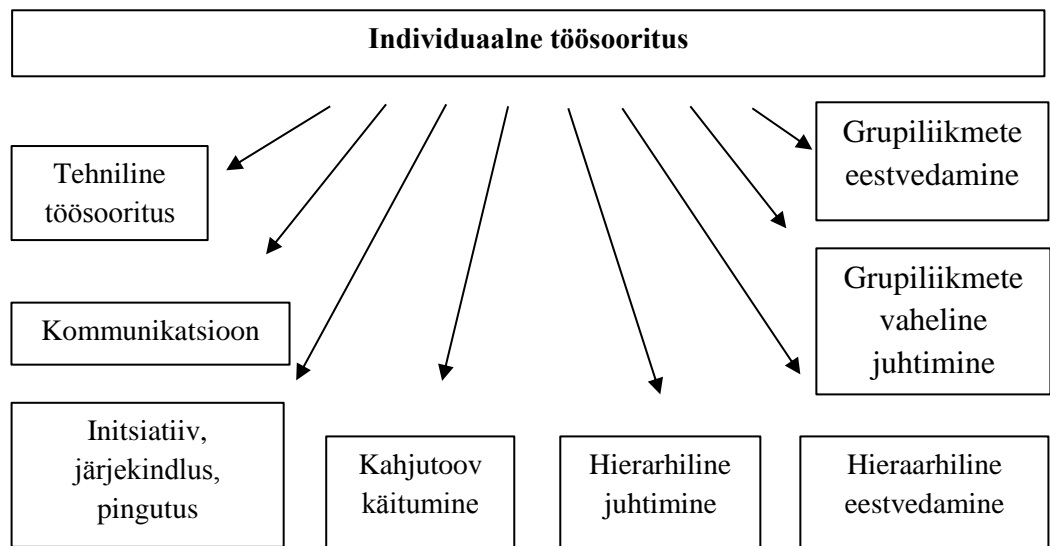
**Individuaalne töösooritus**

Tehniline töösooritus

Kommunikatsioon

Initsiatiiv, järjekindlus, pingutus

Kahjutoov käitumine

Hierarhiline juhtimine

Hieraarhiline eestvedamine

Grupiliikmete vaheline juhtimine

Grupiliikmete eestvedamine